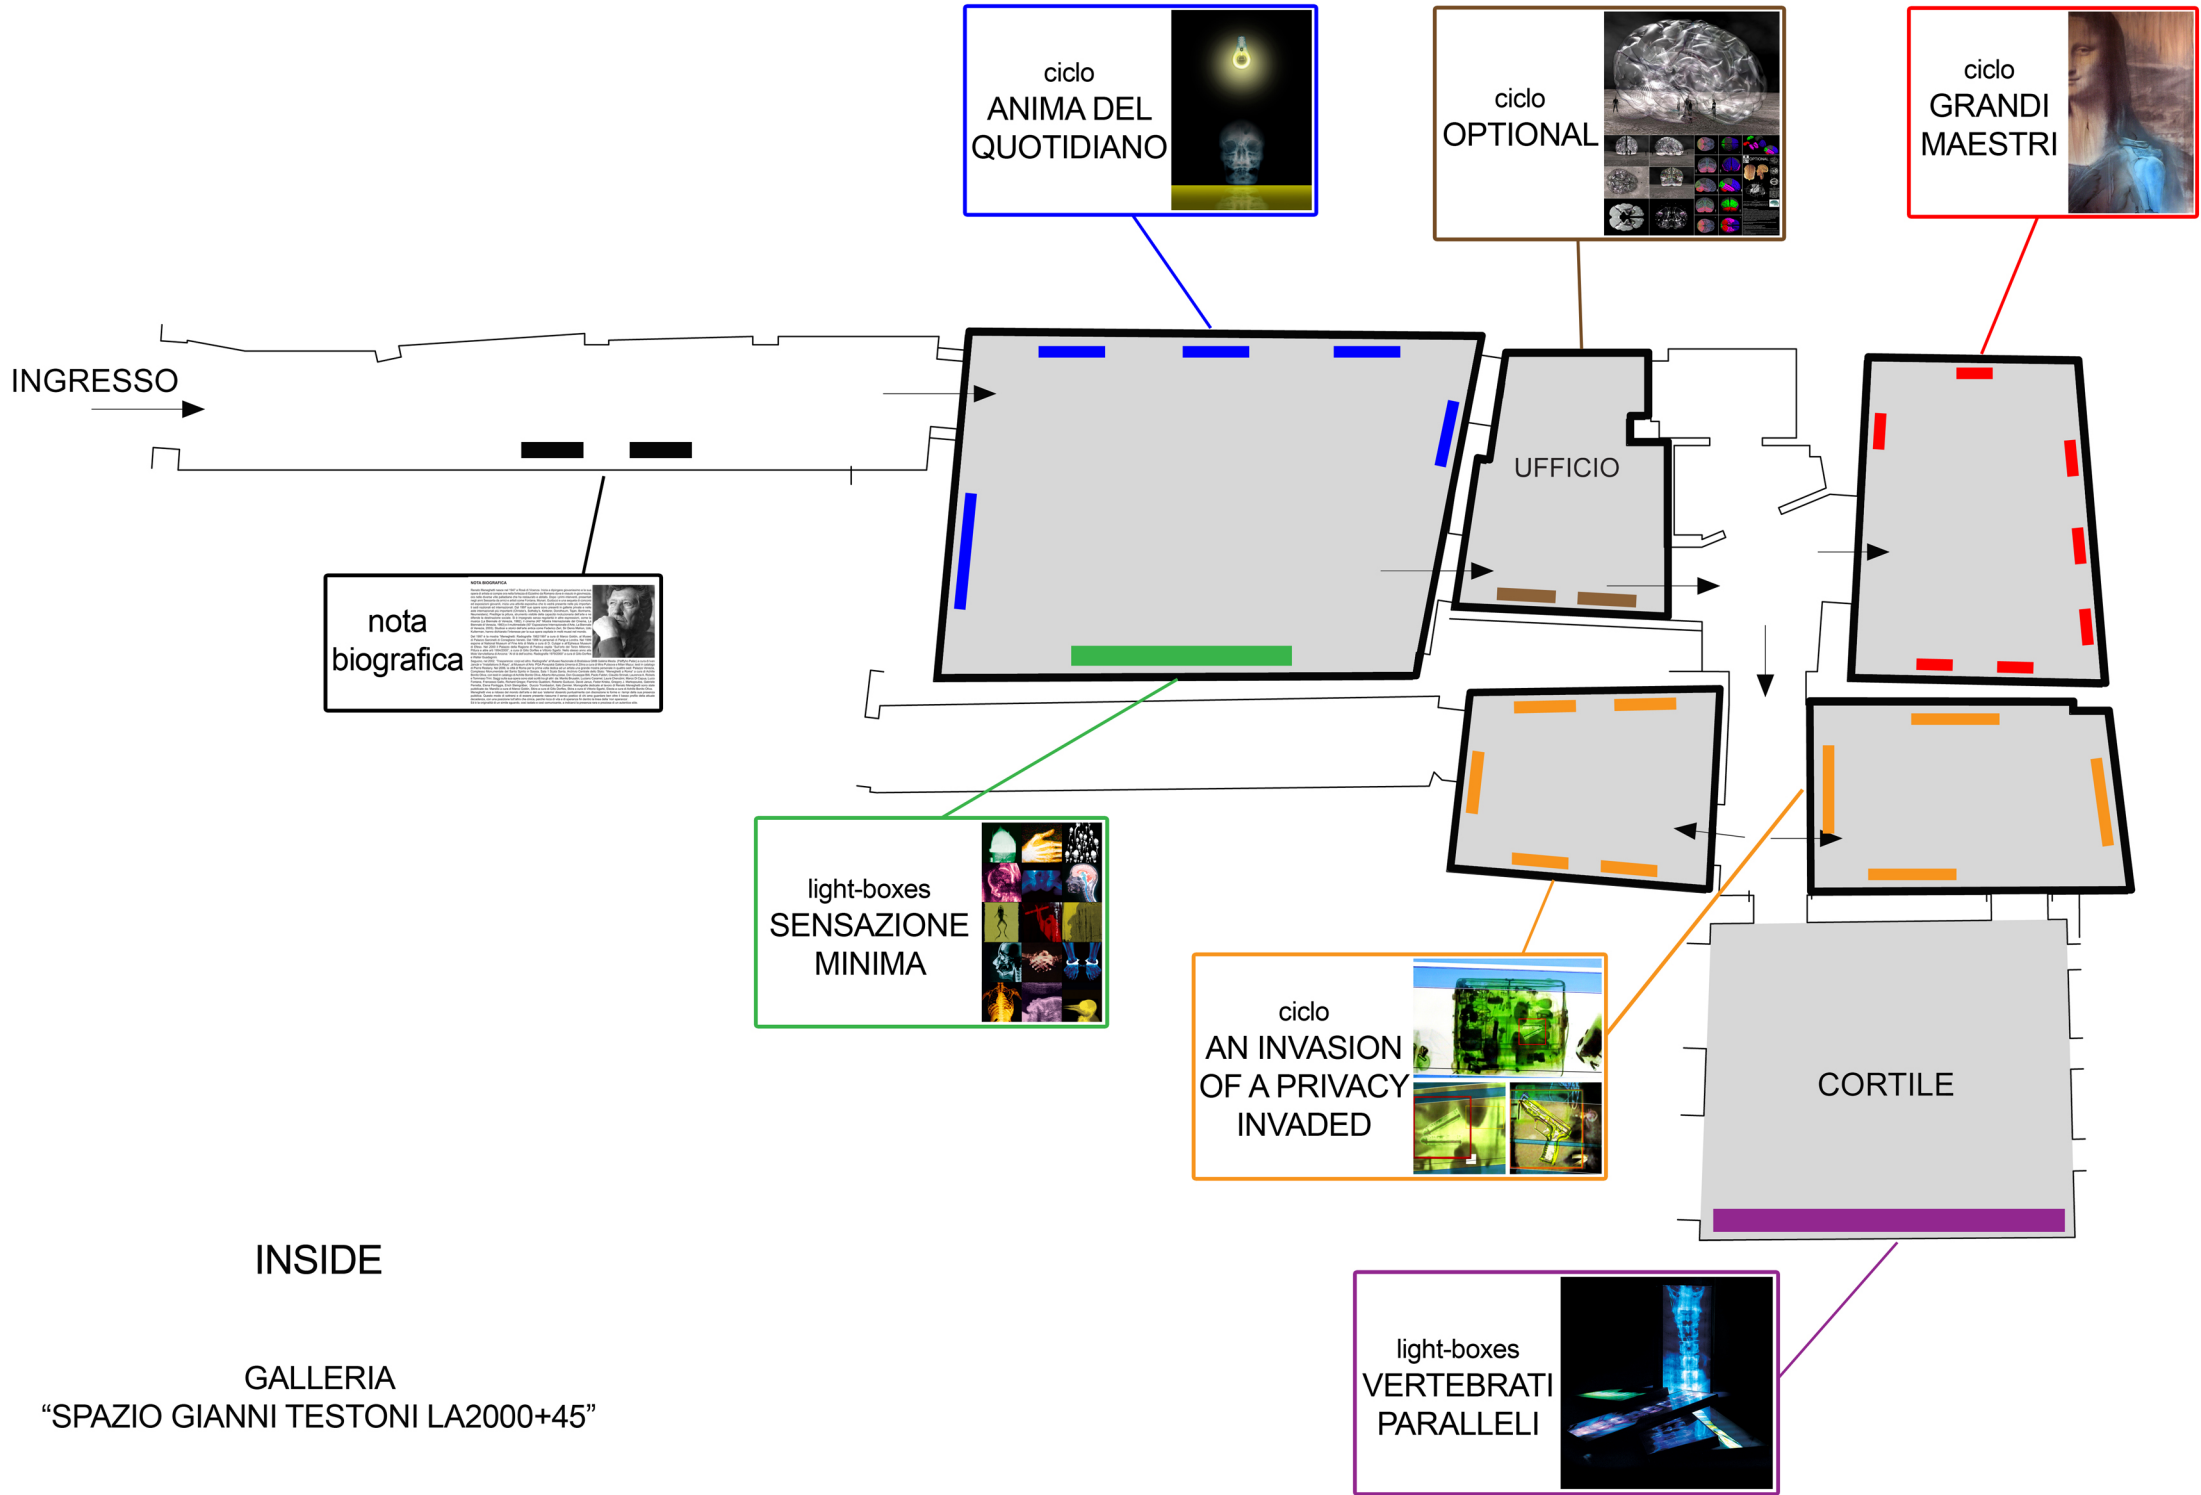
ciclo
ANIMA DEL QUOTIDIANO

ciclo
OPTIONAL

ciclo
GRANDI MAESTRI

INGRESSO

UFFICIO

nota biografica

NOTA BIOGRAFICA

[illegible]

light-boxes
SENSAZIONE MINIMA

ciclo
AN INVASION OF A PRIVACY INVADED

CORTILE

INSIDE

GALLERIA
“SPAZIO GIANNI TESTONI LA2000+45”

light-boxes
VERTEBRATI PARALLELI